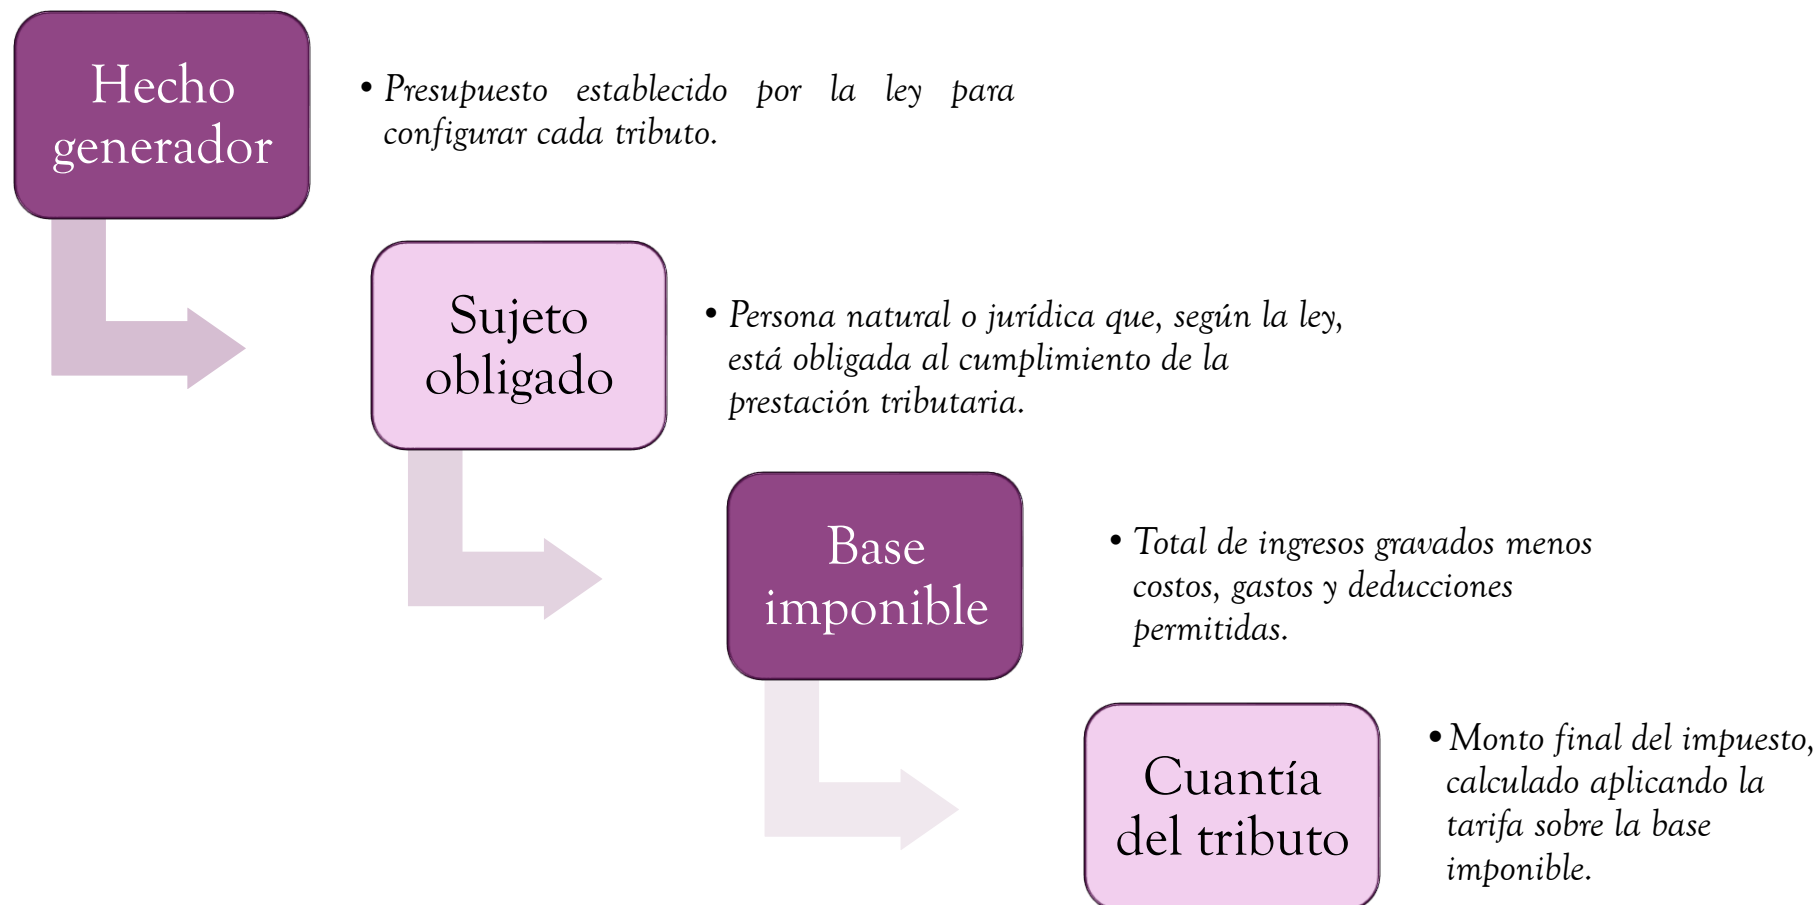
Hecho generador

• Presupuesto establecido por la ley para configurar cada tributo.

Sujeto obligado

• Persona natural o jurídica que, según la ley, está obligada al cumplimiento de la prestación tributaria.

Base imponible

• Total de ingresos gravados menos costos, gastos y deducciones permitidas.

Cuantía del tributo

• Monto final del impuesto, calculado aplicando la tarifa sobre la base imponible.